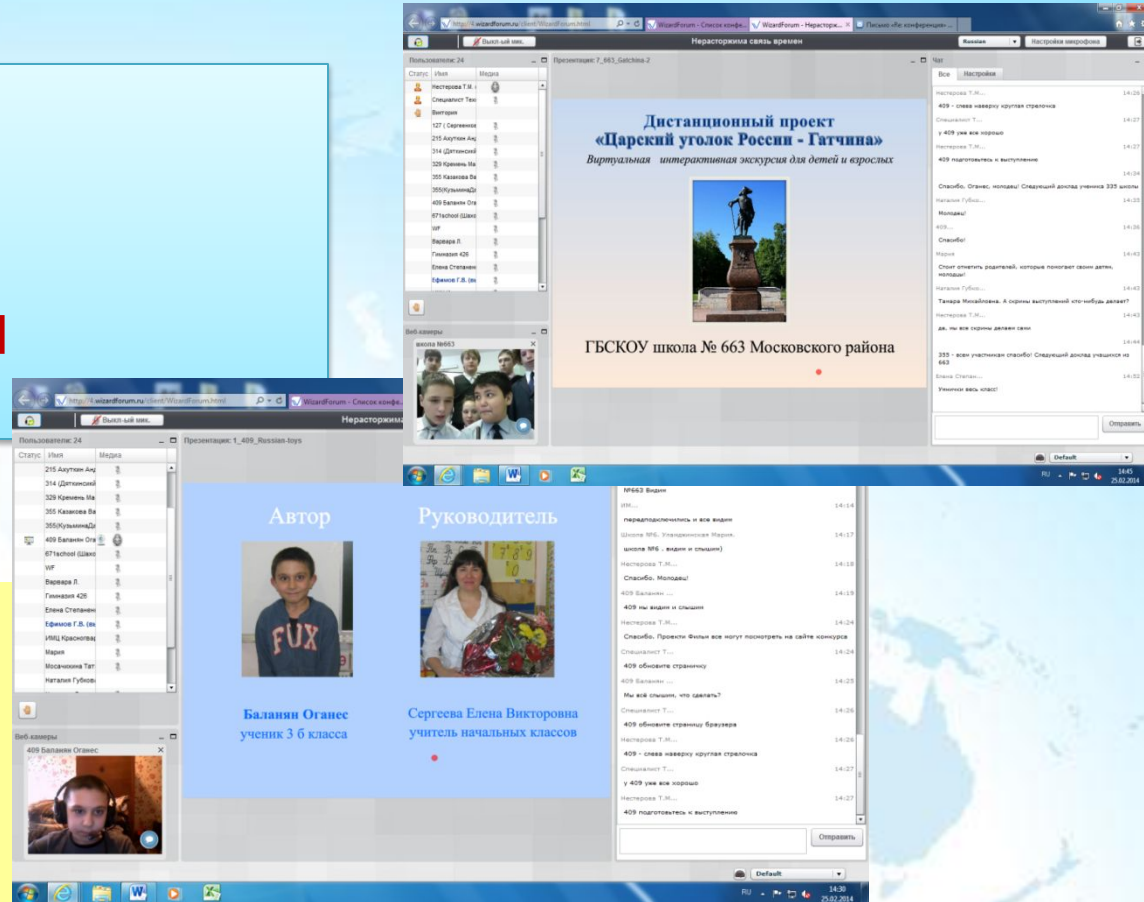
http://4.wizardforum.ru/client/WizardForum.html
WizardForum - Список конфе...
WizardForum - Нерастор...
Письмо «Re: конференции» ...
Выкл-ый мик.
Нерастожима связь времен
Russian
Настройки микрофона

Пользователи: 24
Статус Имя Медиа
Нестерова Т.М.
Специалист Тех
Виктория
127 ( Сергеевна
215 Ахутин Анд
314 (Дятхинский
329 Кремень Ма
355 Казакова Ва
355(КузьминаДа
409 Баланян Ога
671school (Шахо
WF
Варвара Л.
Гимназия 426
Елена Степанен
Ефимов Г.В. (вк

Веб камеры
школа №663

Презентация: 7_663_Gatchina 2

Дистанционный проект
«Царский уголок России - Гатчина»
Виртуальная интерактивная экскурсия для детей и взрослых

ГБСКОУ школа № 663 Московского района

Чат
Все Настройки
Нестерова Т.М... 14:26
409 - слева наверху круглая стрелочка
Специалист Т... 14:27
у 409 уже все хорошо
Нестерова Т.М... 14:27
409 подготовьтесь к выступлению
14:34
Спасибо, Оганес, молодец! Следующий доклад ученика 335 школы
Наталия Губко... 14:35
Молодец!
409... 14:36
Спасибо!
Мария 14:43
Стоит отметить родителей, которые помогают своим детям, молодцы!
Наталия Губко... 14:43
Тамара Михайловна. А скрины выступлений кто-нибудь делает?
Нестерова Т.М... 14:44
да, мы все скрины делаем сами
14:44
355 - всем участникам спасибо! Следующий доклад учащихся из 663
Елена Степан... 14:52
Умнички весь класс!
Отправить
Default
RU 14:45 25.02.2014

http://4.wizardforum.ru/client/WizardForum.html
WizardForum - Список конфе...
Выкл-ый мик.
Нерасторжима

Пользователи: 24
Статус Имя Медиа
215 Ахутин Анд
314 (Дятхинский
329 Кремень Ма
355 Казакова Ва
355(КузьминаДа
409 Баланян Ога
671school (Шахо
WF
Варвара Л.
Гимназия 426
Елена Степанен
Ефимов Г.В. (вк
ИМЦ Красногвар
Мария
Мосачихина Тат
Наталия Губкова

Веб камеры
409 Баланян Оганес

Презентация: 1_409_Russian-toys

Автор
Руководитель
Баланян Оганес
ученик 3 б класса
Сергеева Елена Викторовна
учитель начальных классов

№663 Видим
Ип... 14:14
переподключились и все видим
Школа №6. Углицинская Мария. 14:17
школа №6 - видим и слышим)
Нестерова Т.М... 14:18
Спасибо. Молодец!
409 Баланян ... 14:19
409 мы видим и слышим
Нестерова Т.М... 14:24
Спасибо. Проекты Фильм все могут посмотреть на сайте конкурса
Специалист Т... 14:24
409 обновите страничку
409 Баланян ... 14:25
Мы всё слышим, что сделать?
Специалист Т... 14:26
409 обновите страницу браузера
Нестерова Т.М... 14:26
409 - слева наверху круглая стрелочка
Специалист Т... 14:27
у 409 уже все хорошо
Нестерова Т.М... 14:27
409 подготовьтесь к выступлению
Отправить
Default
RU 14:30 25.02.2014